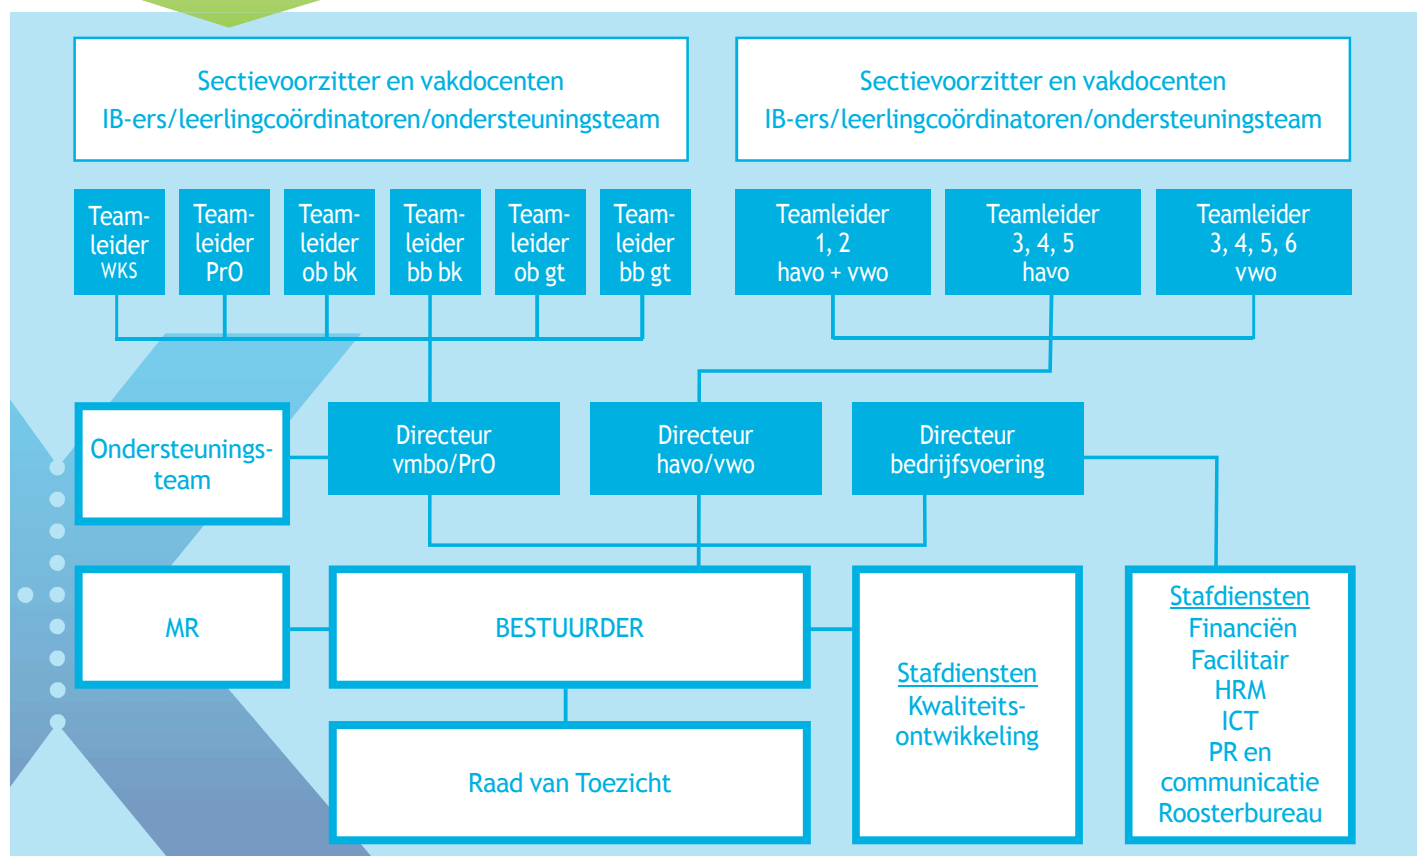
Sectievoorzitter en vakdocenten
IB-ers/leerlingcoördinatoren/ondersteuningsteam

Sectievoorzitter en vakdocenten
IB-ers/leerlingcoördinatoren/ondersteuningsteam

Teamleider WKS

Teamleider PrO

Teamleider ob bk

Teamleider bb bk

Teamleider ob gt

Teamleider bb gt

Teamleider 1, 2 havo + vwo

Teamleider 3, 4, 5 havo

Teamleider 3, 4, 5, 6 vwo

Ondersteuningsteam

Directeur vmbo/PrO

Directeur havo/vwo

Directeur bedrijfsvoering

MR

BESTUURDER

Stafdiensten
Kwaliteitsontwikkeling

Stafdiensten
Financiën
Facilitair
HRM
ICT
PR en communicatie
Roosterbureau

Raad van Toezicht